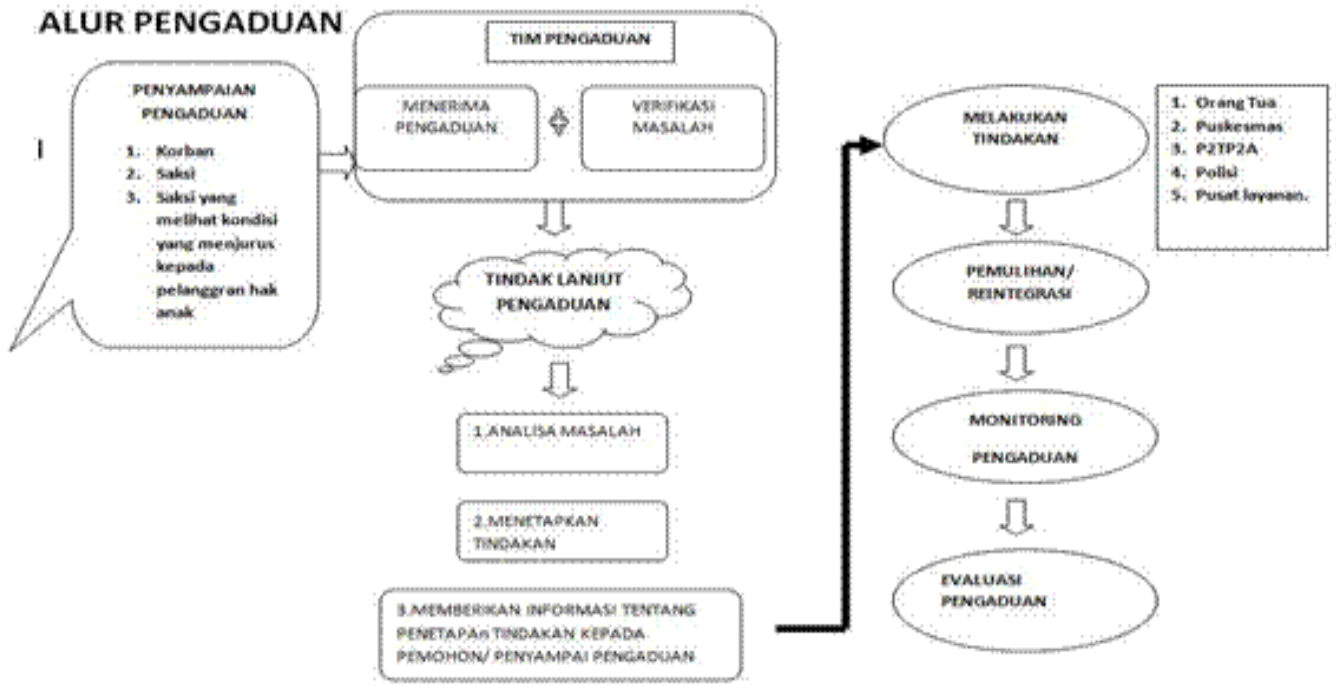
ALUR PENGADUAN

PENYAMPAIAN PENGADUAN

1. Korban
2. Saksi
3. Saksi yang melihat kondisi yang menjurus kepada pelanggran hak anak

TIM PENGADUAN

MENERIMA PENGADUAN

VERIFIKASI MASALAH

TINDAK LANJUT PENGADUAN

1.ANALISA MASALAH

2.MENETAPKAN TINDAKAN

3.MEMBERIKAN INFORMASI TENTANG PENETAPAn TINDAKAN KEPADA PEMOHON/ PENYAMPAI PENGADUAN

MELAKUKAN TINDAKAN

1. Orang Tua
2. Puskesmas
3. P2TP2A
4. Polisi
5. Pusat layanan.

PEMULIHAN/ REINTEGRASI

MONITORING

PENGADUAN

EVALUASI PENGADUAN